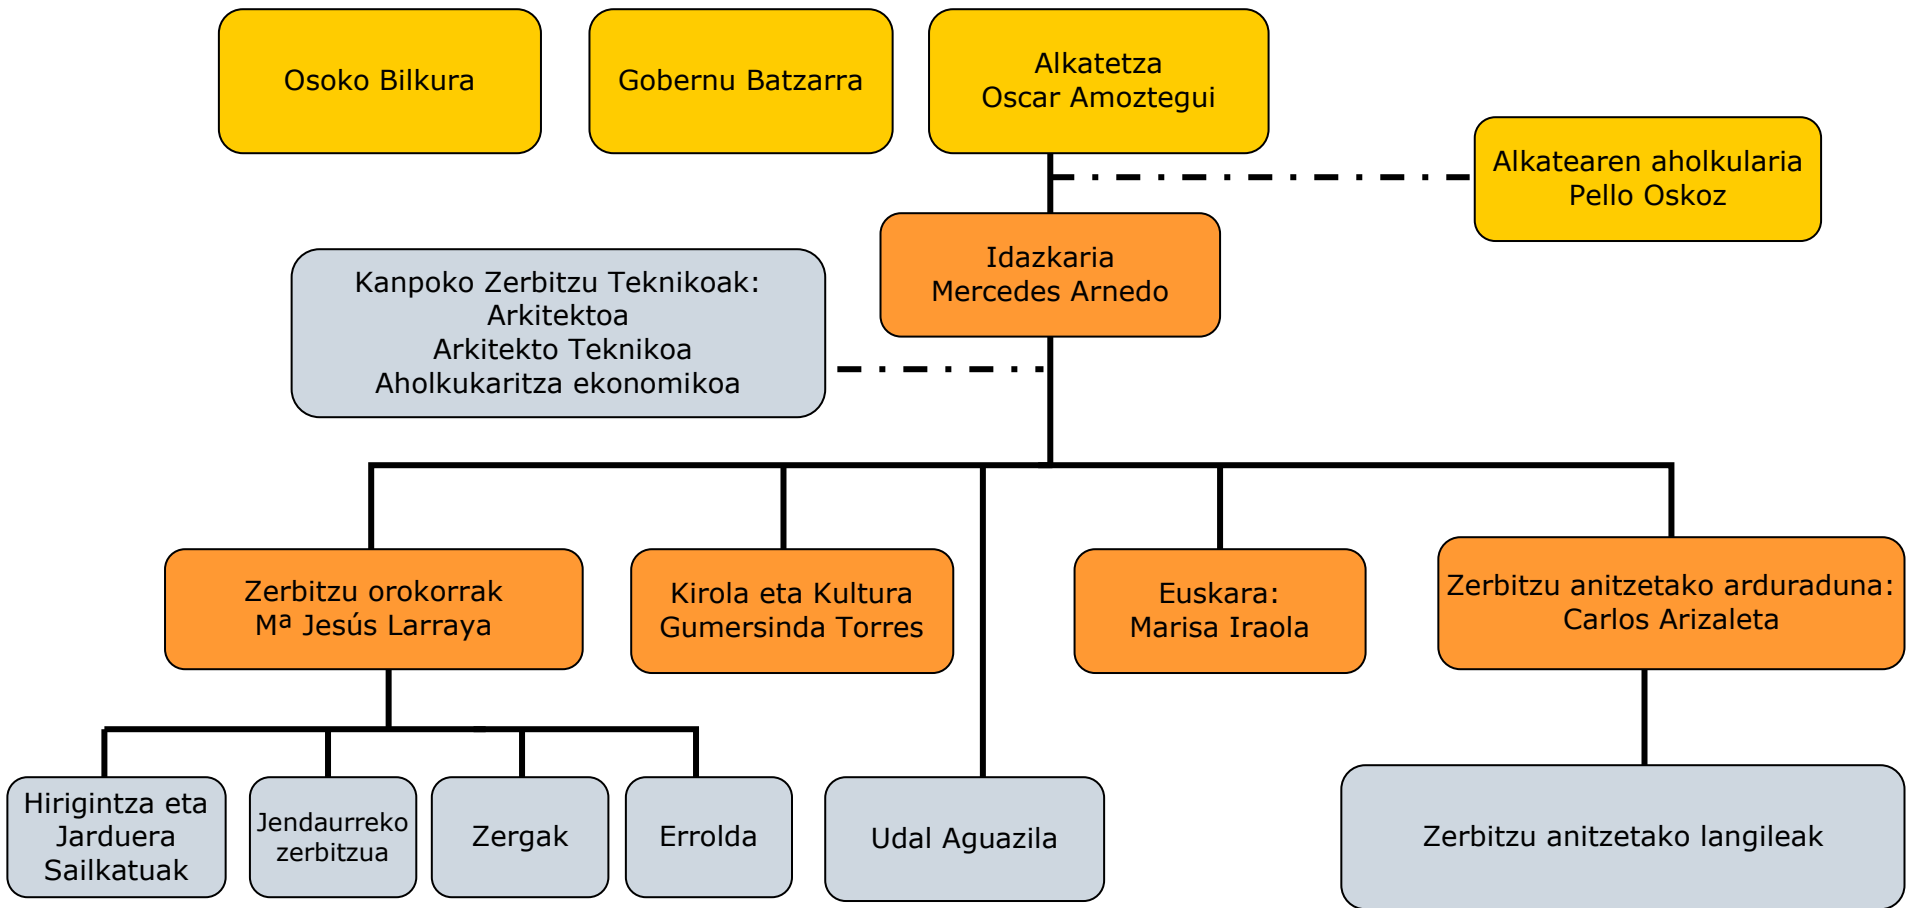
Osoko Bilkura

Gobernu Batzarra

Alkatetza
Oscar Amoztegui

Alkatearen aholkularia
Pello Oskoz

Idazkaria
Mercedes Arnedo

Kanpoko Zerbitzu Teknikoak:
Arkitektoa
Arkitekto Teknikoa
Aholkukaritza ekonomikoa

Zerbitzu orokorrak
Mª Jesús Larraya

Kirola eta Kultura
Gumersinda Torres

Euskara:
Marisa Iraola

Zerbitzu anitzetako arduraduna:
Carlos Arizaleta

Hirigintza eta Jarduera Sailkatuak

Jendaurreko zerbitzua

Zergak

Errolda

Udal Aguazila

Zerbitzu anitzetako langileak